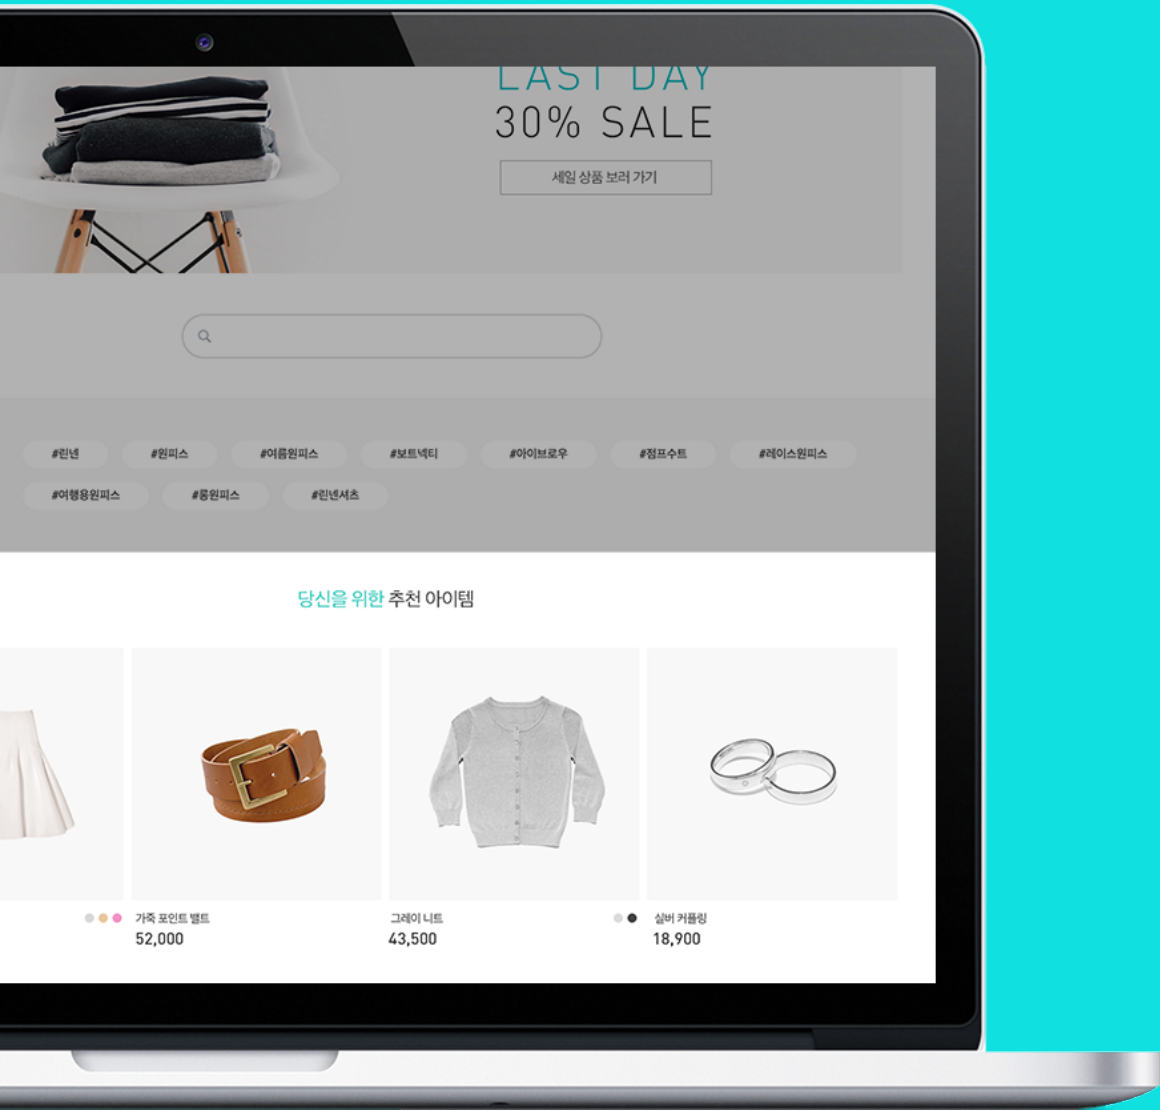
LAST DAY
30% SALE

세일 상품 보러 가기

#린넨 #원피스 #여름원피스 #보트넥티 #아이브로우 #점프수트 #레이스원피스
#여행용원피스 #롱원피스 #린넨셔츠

당신을 위한 추천 아이템

가죽 포인트 벨트
52,000

그레이 니트
43,500

실버 커플링
18,900